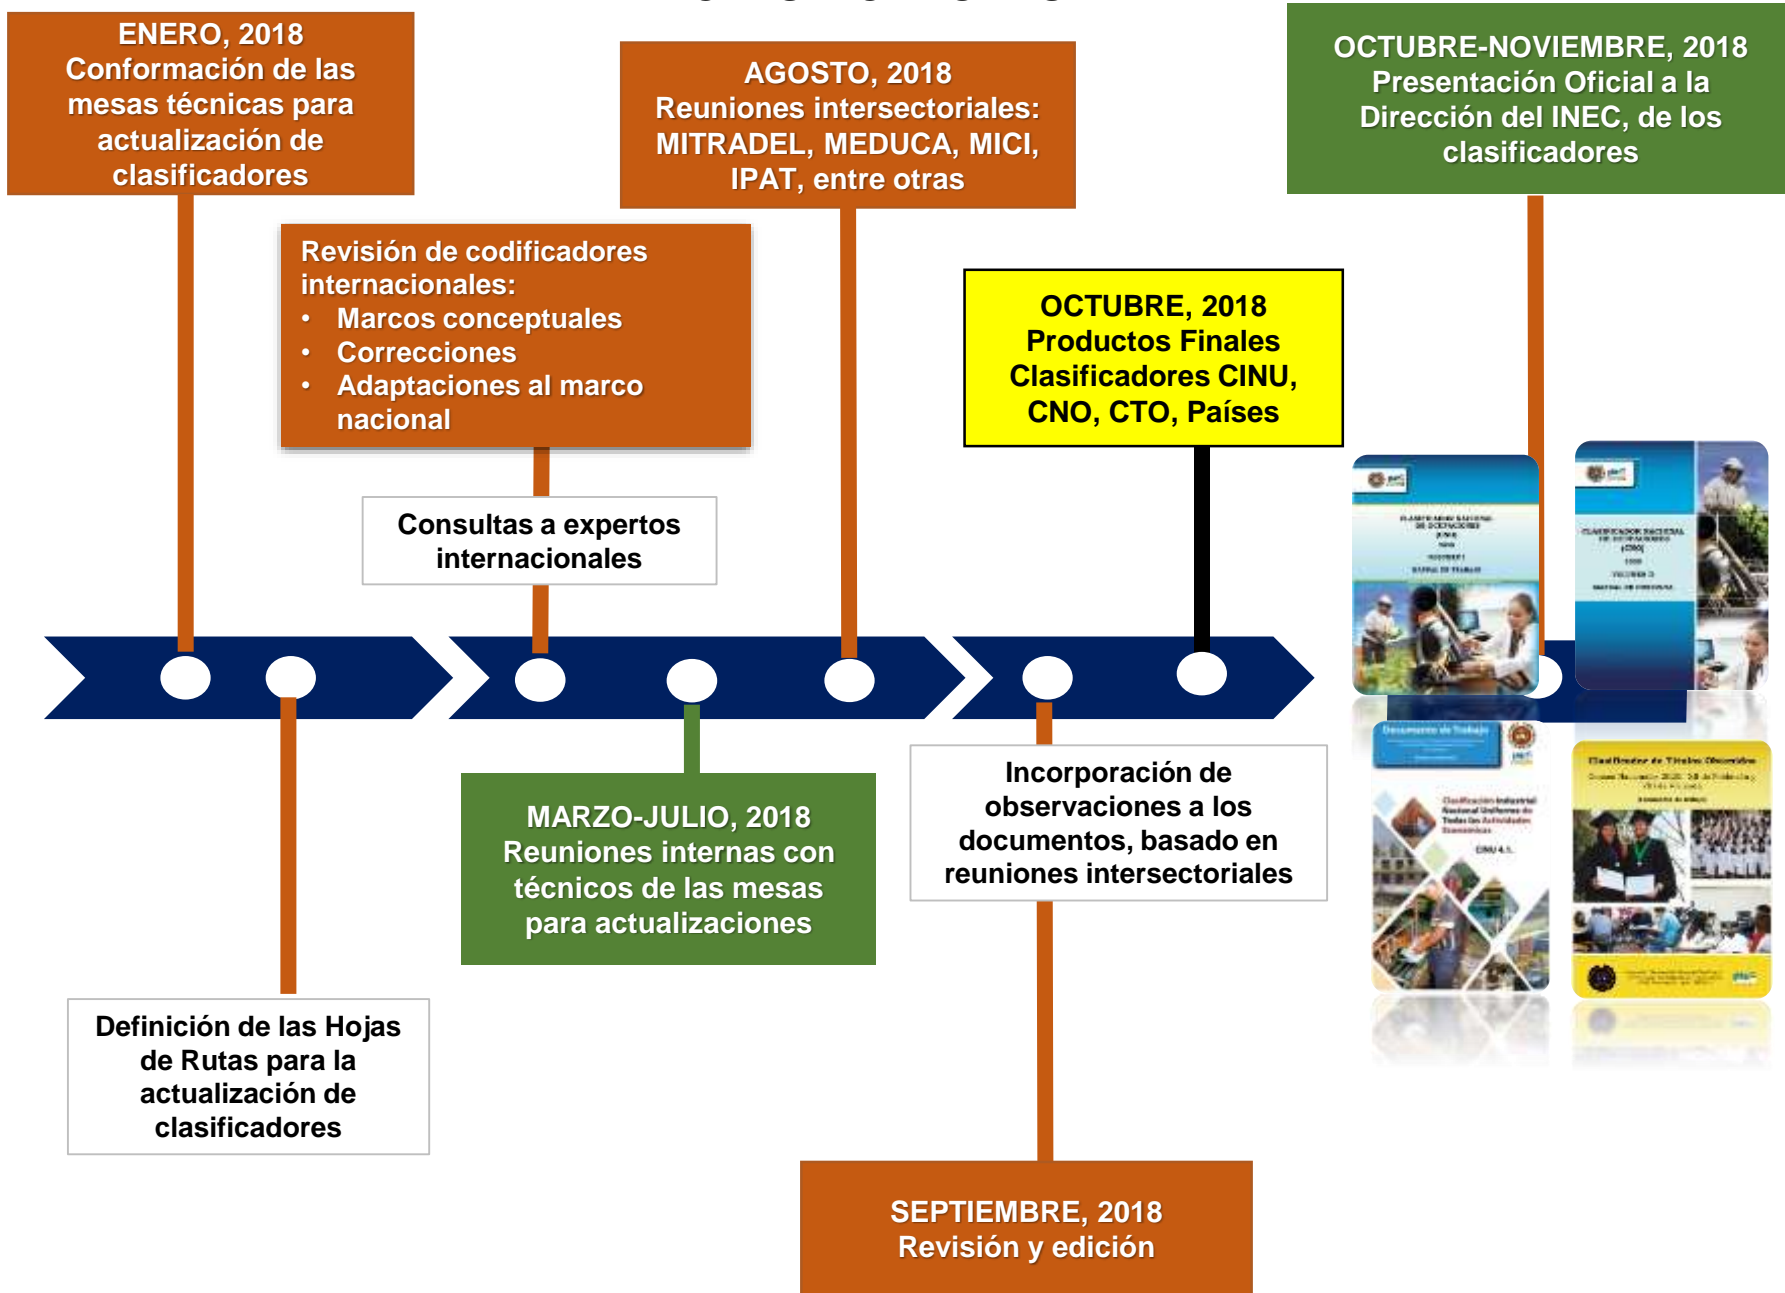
ENERO, 2018
Conformación de las mesas técnicas para actualización de clasificadores

Revisión de codificadores internacionales:
• Marcos conceptuales
• Correcciones
• Adaptaciones al marco nacional

Consultas a expertos internacionales

Definición de las Hojas de Rutas para la actualización de clasificadores

AGOSTO, 2018
Reuniones intersectoriales: MITRADEL, MEDUCA, MICI, IPAT, entre otras

MARZO-JULIO, 2018
Reuniones internas con técnicos de las mesas para actualizaciones

OCTUBRE, 2018
Productos Finales Clasificadores CINU, CNO, CTO, Países

Incorporación de observaciones a los documentos, basado en reuniones intersectoriales

SEPTIEMBRE, 2018
Revisión y edición

OCTUBRE-NOVIEMBRE, 2018
Presentación Oficial a la Dirección del INEC, de los clasificadores

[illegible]

Documento de Trabajo

Clasificación Industrial Nacional Uniforme de Todas las Actividades Económicas

CINU 4.1

Clasificador de Títulos Obtenidos